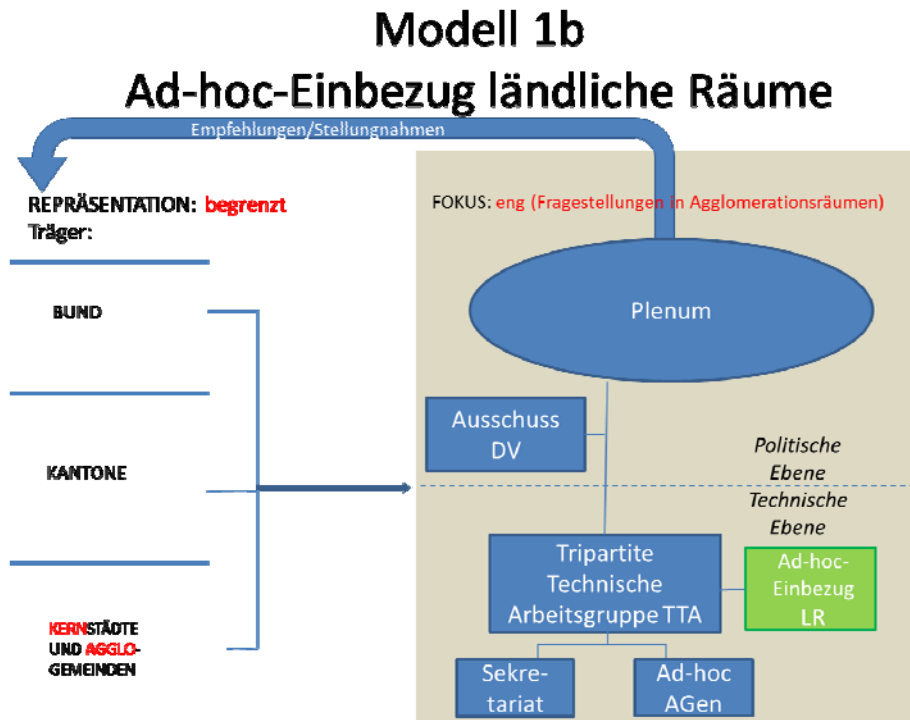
Modell 1b
Ad-hoc-Einbezug ländliche Räume

Empfehlungen/Stellungnahmen

REPRÄSENTATION: begrenzt
Träger:

BUND

KANTONE

KERNSTÄDTE UND AGGLO-GEMEINDEN

FOKUS: eng (Fragestellungen in Agglomerationsräumen)

Plenum

Ausschuss DV

Politische Ebene

Technische Ebene

Tripartite Technische Arbeitsgruppe TTA

Ad-hoc-Einbezug LR

Sekretariat

Ad-hoc AGen